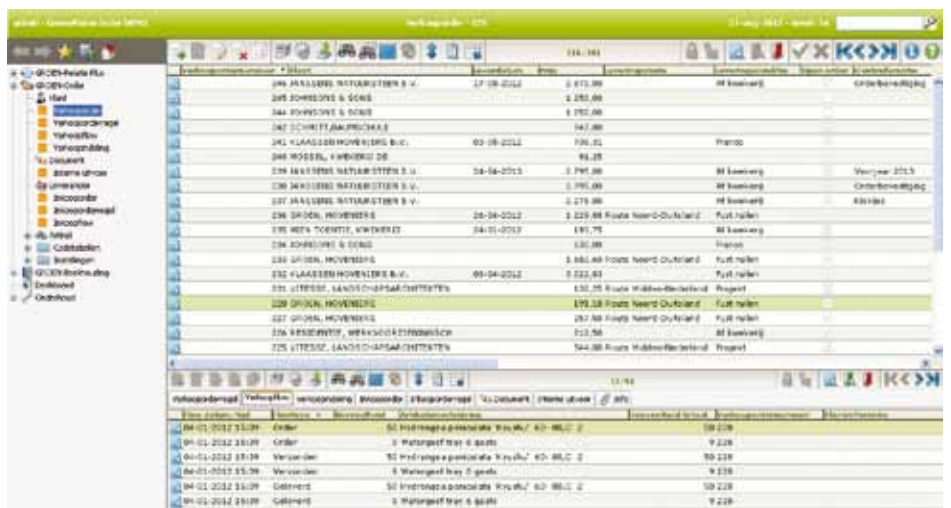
gGrid - GroenVisie Order DEMO | Verkoopfile - 229 | 27-aug-2017 - week 34

GROEN-Relatie Plus
GROEN-Order
Hard
Verkoop
Verkooporderregel
Verkoopflow
Verkoopfolding
Document
Interne uitvoer
Inkoop
Inkooporder
Inkooporderregel
Inkoopflow
Artikel
Codetabellen
Instellingen
GROEN-Boekhouding
Dashboard
Onderhoud

116 - 161

| Verkoopordernummer | Klant | Leverdatum | Prijs | Leveringsroute | Leveringscondities | | Orderkenmerk |
|---|---|---|---|---|---|---|---|
| | 246 JANSSENS NATUURSTEEN B.V. | 17-10-2012 | 1.372,00 | | Af kwekerij | | Orderbevestiging |
| | 245 JOHNSONS & SONS | | 1.282,00 | | | | |
| | 244 JOHNSONS & SONS | | 1.782,00 | | | | |
| | 242 SCHMITT, BAUMSCHULE | | 567,00 | | | | |
| | 241 KLAASSEN HOVENIERS B.V. | 03-10-2012 | 726,21 | | Franco | | |
| | 240 MOSSEL, KWEKERIJ DE | | 86,25 | | | | |
| | 239 JANSSENS NATUURSTEEN B.V. | 16-06-2013 | 2.795,00 | | Af kwekerij | | Voorjaar 2015 |
| | 238 JANSSENS NATUURSTEEN B.V. | | 2.795,00 | | Af kwekerij | | Orderbevestiging |
| | 237 JANSSENS NATUURSTEEN B.V. | | 2.275,00 | | Af kwekerij | | Kleinder |
| | 236 GROEN, HOVENIERS | 26-06-2012 | 1.225,88 | Route Noord-Duitsland | Fust retour | | |
| | 235 HEFK TOENTIE, KWEKERIJ | 24-01-2012 | 191,75 | | Af kwekerij | | |
| | 234 JOHNSONS & SONS | | 120,00 | | Franco | | |
| | 233 GROEN, HOVENIERS | | 1.682,40 | Route Noord-Duitsland | Fust retour | | |
| | 232 KLAASSEN HOVENIERS B.V. | 05-04-2012 | 3.222,63 | | Fust retour | | |
| | 231 UITERSE, LANDSCHAPSARCHITECTEN | | 152,25 | Route Midden-Nederland | Fust retour | | |
| | 228 GROEN, HOVENIERS | | 170,18 | Route Noord-Duitsland | Fust retour | | |
| | 227 GROEN, HOVENIERS | | 257,50 | Route Noord-Duitsland | Fust retour | | |
| | 226 RESIDENTIE, WERKSODORSMBISCH | | 212,50 | | Af kwekerij | | |
| | 225 UITERSE, LANDSCHAPSARCHITECTEN | | 544,00 | Route Midden-Nederland | Fust retour | | |

12/44

Verkooporderregel | Verkoopflow | Verkoopfolding | Inkooporder | Inkooporderregel | Document | Interne uitvoer | Info

| Flow datum/tijd | Soort | | Omschrijving | Aantal | Verkooporderregel |
|---|---|---|---|---|---|
| 04-01-2012 15:39 | Order | | 50 Hydrangea paniculata 'Kyushu' 40- 80LC 2 | 50 | 228 |
| 04-01-2012 15:39 | Order | | 5 Watergeef tray 6 gaats | 5 | 228 |
| 04-01-2012 15:39 | Verzonden | | 50 Hydrangea paniculata 'Kyushu' 40- 80LC 2 | 50 | 228 |
| 04-01-2012 15:39 | Verzonden | | 5 Watergeef tray 6 gaats | 5 | 228 |
| 04-01-2012 15:39 | Geleverd | | 50 Hydrangea paniculata 'Kyushu' 40- 80LC 2 | 50 | 228 |
| 04-01-2012 15:39 | Geleverd | | 5 Watergeef tray 6 gaats | 5 | 228 |